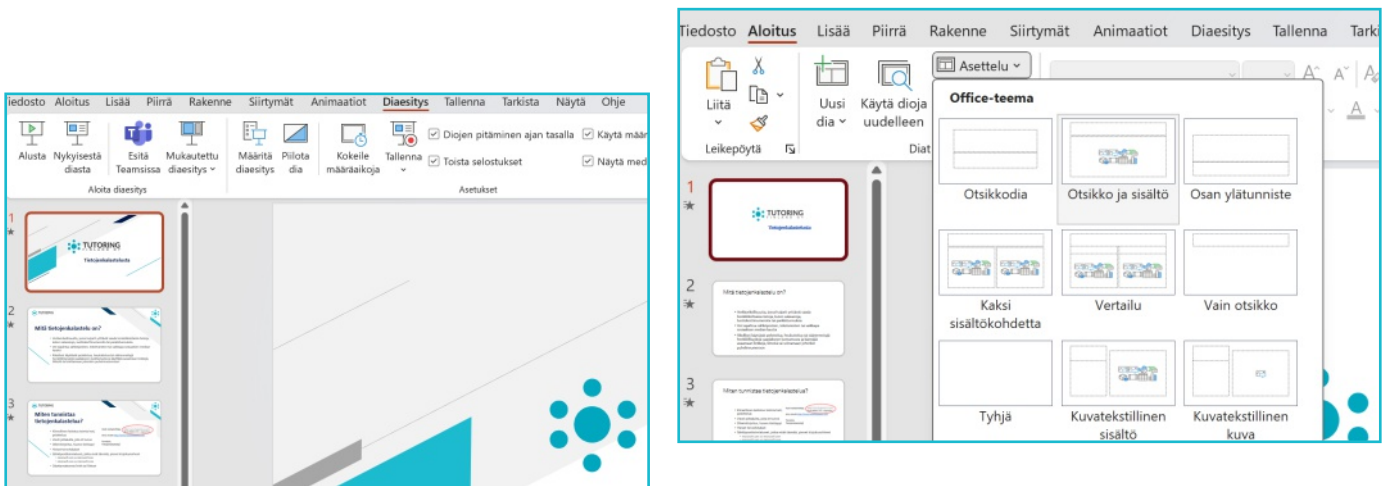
iedosto Aloitus Lisää Piirrä Rakenne Siirtymät Animaatiot Diaesitys Tallenna Tarkista Näytä Ohje

Alusta Nykyisestä diasta Esitä Teamsissa Mukautettu diaesitys Määritä diaesitys Piilota dia Kokeile määräaikoja Tallenna Diojen pitäminen ajan tasalla Käytä määr Toista selostukset Näytä med

Aloita diaesitys Asetukset

1 TUTORING Tietojenkalastelu

2 TUTORING Mitä tietojenkalastelu on?

3 TUTORING Miten tunnistaa tietojenkalastelua?

Tiedosto Aloitus Lisää Piirrä Rakenne Siirtymät Animaatiot Diaesitys Tallenna Tarki

Liitä Leikepöytä Uusi dia Käytä dioja uudelleen Diat Asettelu

Office-teema

Otsikkodia Otsikko ja sisältö Osan ylätunniste

Kaksi sisältökohdetta Vertailu Vain otsikko

Tyhjä Kuvatekstillinen sisältö Kuvatekstillinen kuva

1 TUTORING Tietojenkalastelu

2 Mitä tietojenkalastelu on?

3 Miten tunnistaa tietojenkalastelua?